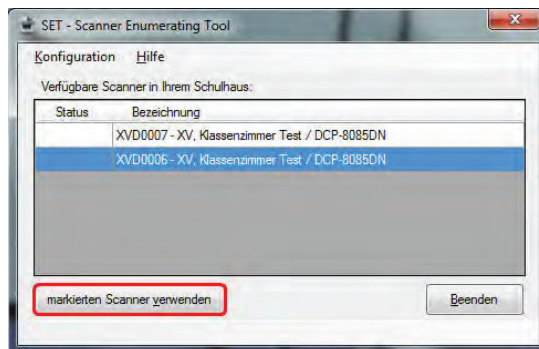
SET - Scanner Enumerating Tool

Konfiguration Hilfe

Verfügbare Scanner in Ihrem Schulhaus:

| Status | Bezeichnung |
|---|---|
| | XVD0007 - XV, Klassenzimmer Test / DCP-8085DN |
| | XVD0006 - XV, Klassenzimmer Test / DCP-8085DN |

markierten Scanner verwenden

Beenden